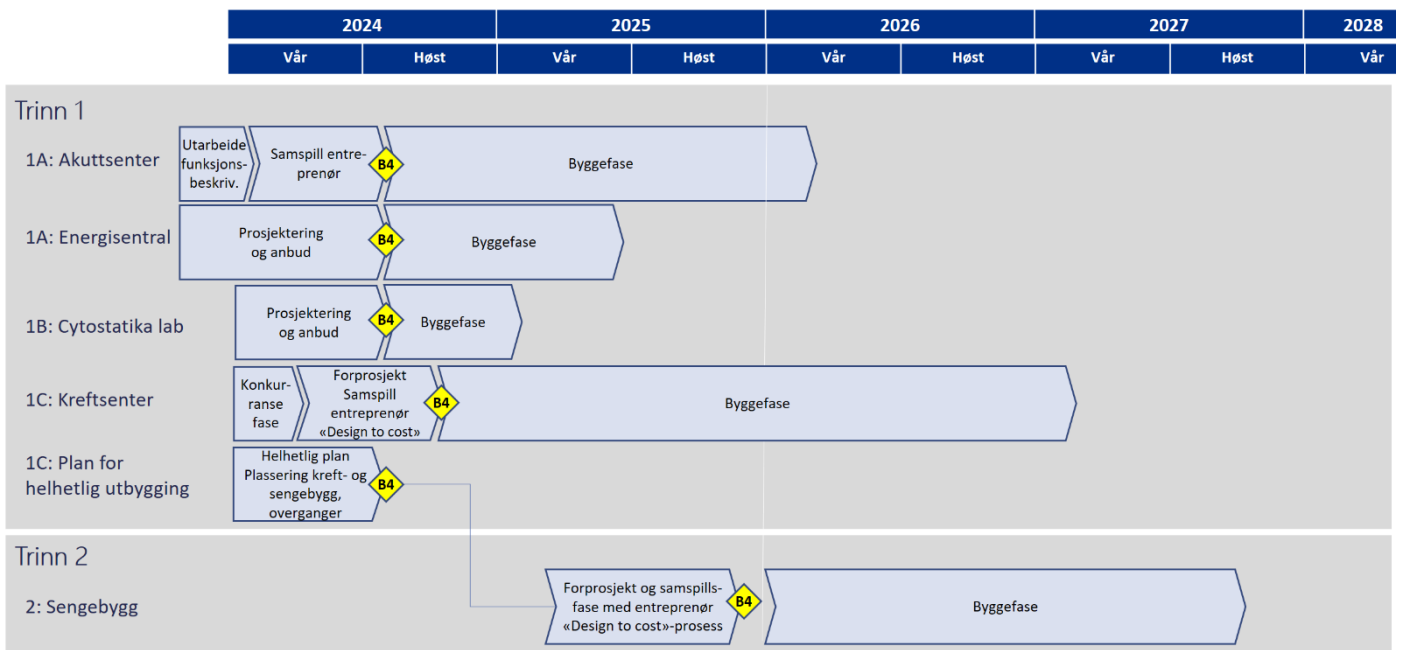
| 2024 | | 2025 | | 2026 | | 2027 | | 2028 |
|---|---|---|---|---|---|---|---|---|
| Vår | Høst | Vår | Høst | Vår | Høst | Vår | Høst | Vår |

Trinn 1

1A: Akuttsenter
Utarbeide funksjonsbeskriv.
Samspill entreprenør
B4
Byggefase

1A: Energisentral
Prosjektering og anbud
B4
Byggefase

1B: Cytostatika lab
Prosjektering og anbud
B4
Byggefase

1C: Kreftsenter
Konkurranse fase
Forprosjekt Samspill entreprenør «Design to cost»
B4
Byggefase

1C: Plan for helhetlig utbygging
Helhetlig plan Plassering kreft- og sengebygg, overganger
B4

Trinn 2

2: Sengebygg
Forprosjekt og samspillsfase med entreprenør «Design to cost»-prosess
B4
Byggefase